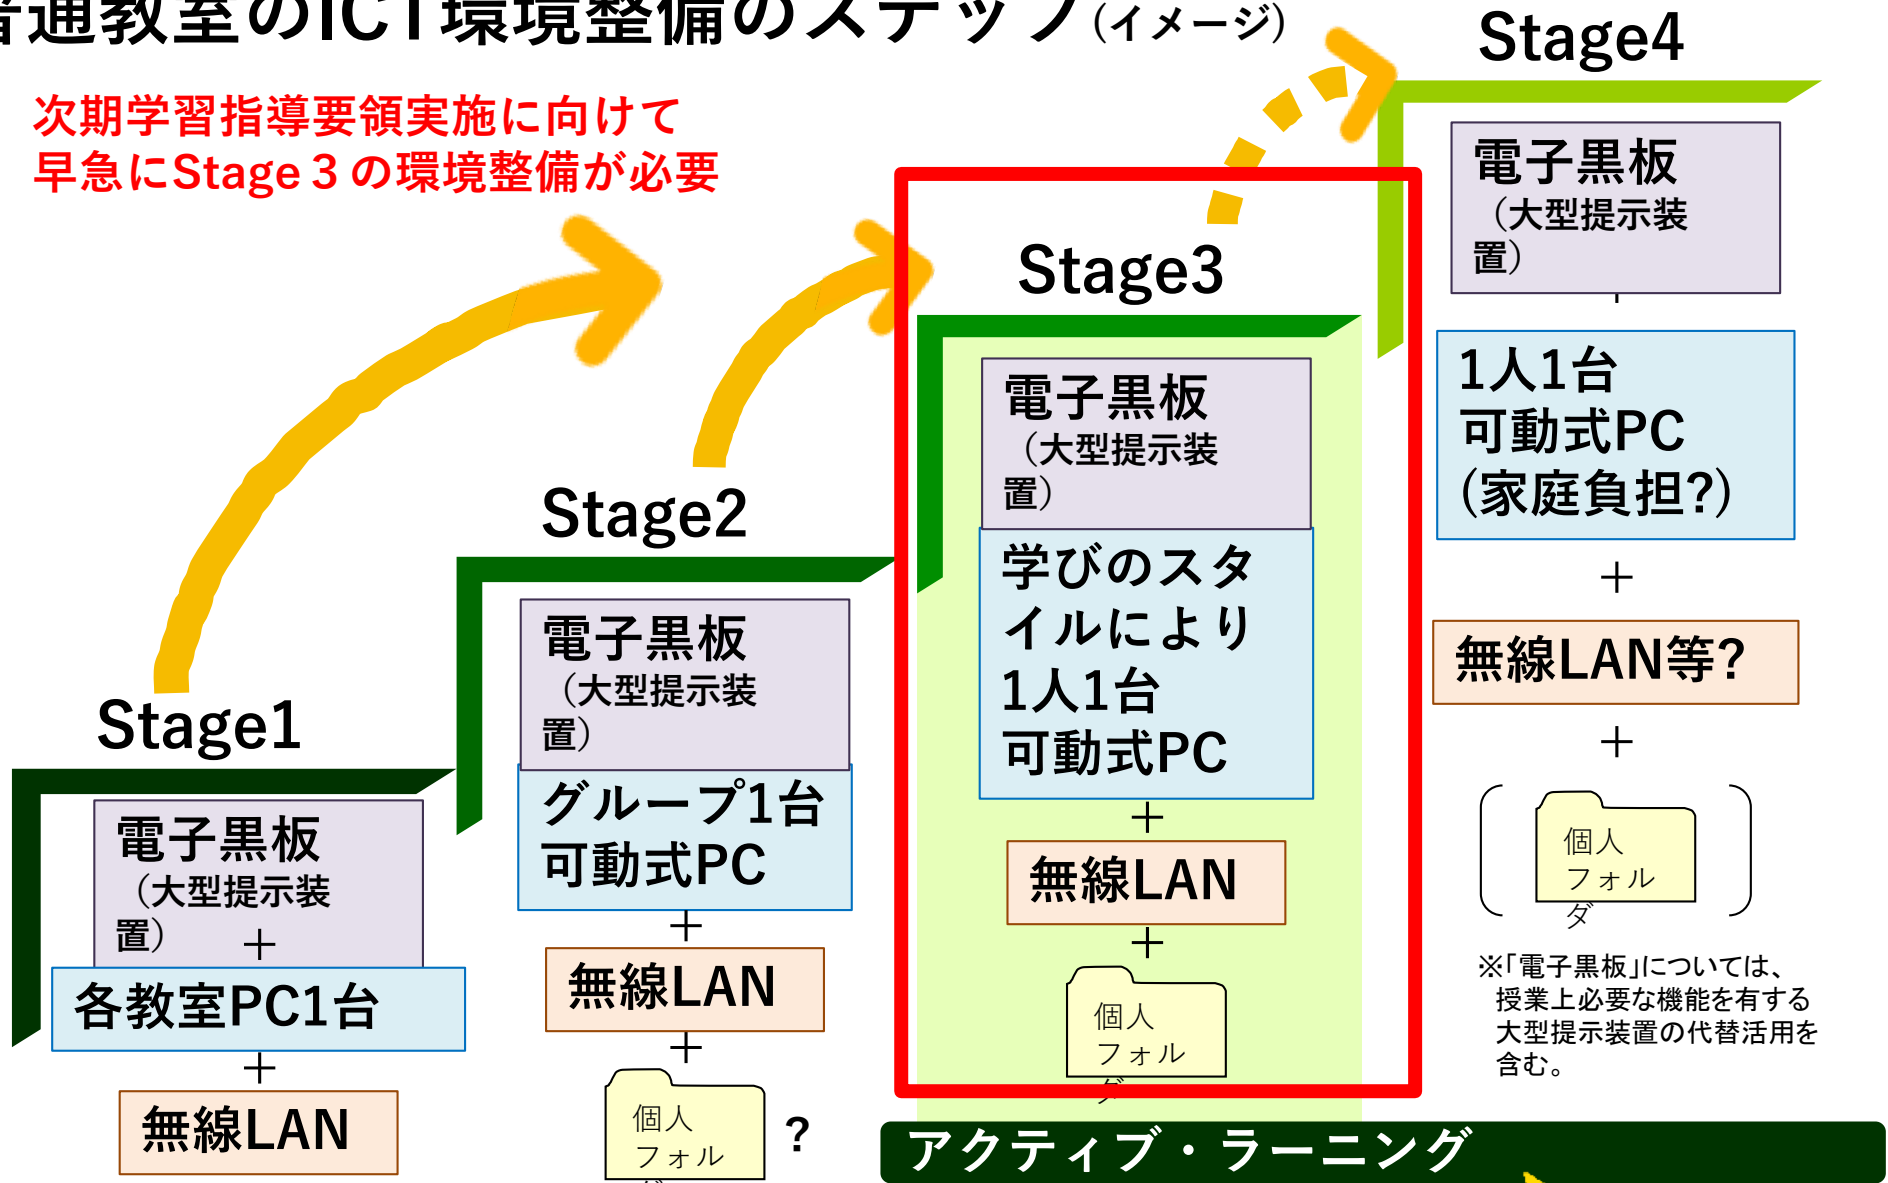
普通教室のICT環境整備のステップ(イメージ)

次期学習指導要領実施に向けて
早急にStage３の環境整備が必要

Stage1

電子黒板
(大型提示装置)
＋
各教室PC1台
＋
無線LAN

Stage2

電子黒板
(大型提示装置)
グループ1台
可動式PC
＋
無線LAN
＋
個人
フォル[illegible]
?

Stage3

電子黒板
(大型提示装置)
学びのスタイルにより
1人1台
可動式PC
＋
無線LAN
＋
個人
フォルダ

Stage4

電子黒板
(大型提示装置)
1人1台
可動式PC
(家庭負担?)
＋
無線LAN等?
＋
(個人
フォルダ)

※「電子黒板」については、授業上必要な機能を有する大型提示装置の代替活用を含む。

アクティブ・ラーニング